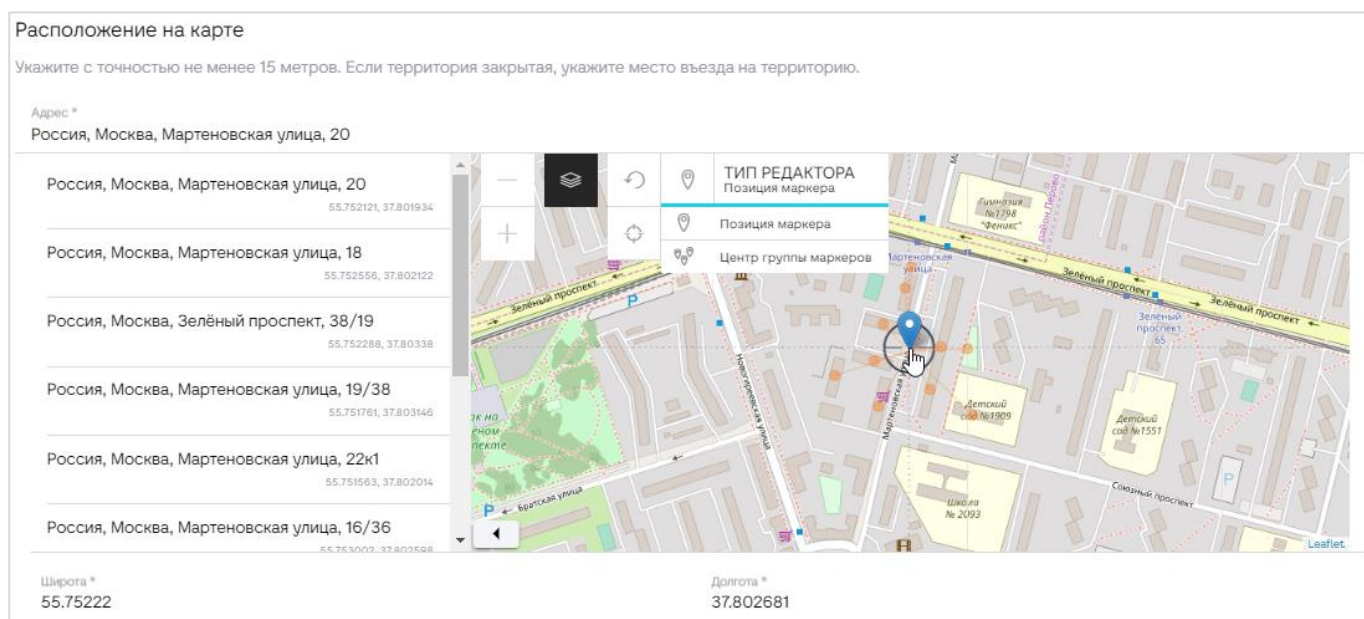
Расположение на карте

Укажите с точностью не менее 15 метров. Если территория закрытая, укажите место въезда на территорию.

Адрес *
Россия, Москва, Мартеновская улица, 20

Россия, Москва, Мартеновская улица, 20
55.752121, 37.801934

Россия, Москва, Мартеновская улица, 18
55.752556, 37.802122

Россия, Москва, Зелёный проспект, 38/19
55.752288, 37.80338

Россия, Москва, Мартеновская улица, 19/38
55.751761, 37.803146

Россия, Москва, Мартеновская улица, 22к1
55.751563, 37.802014

Россия, Москва, Мартеновская улица, 16/36
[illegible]

ТИП РЕДАКТОРА
Позиция маркера

Позиция маркера

Центр группы маркеров

Гимназия №1798 "Феникс"
Район Перово
Мартеновская улица
Зелёный проспект
Зелёный проспект
Зелёный проспект
Зеленый проспект, 65
Новогиреевская улица
Мартеновская улица
Детский сад №1909
Детский сад №1551
Союзный проспект
Школа № 2093
Братская улица
P
P
Leaflet

Широта *
55.75222

Долгота *
37.802681